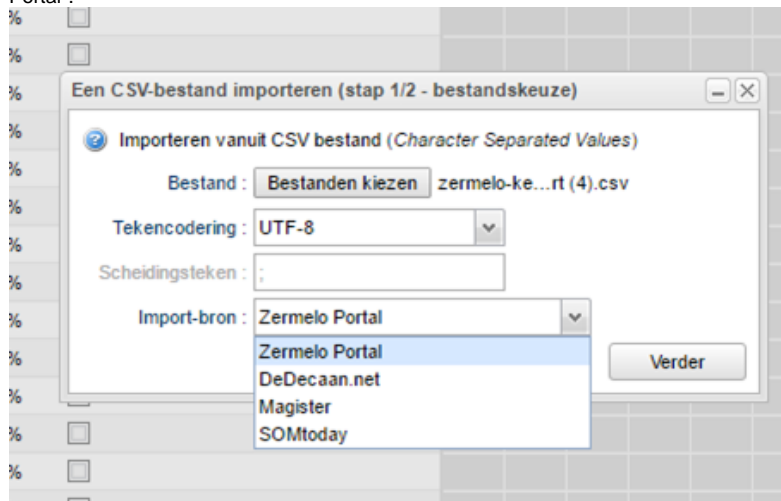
Portal :

%
%
%
%
%
%
%
%
%
%
%
%
%

Een CSV-bestand importeren (stap 1/2 - bestandskeuze)

Importeren vanuit CSV bestand (*Character Separated Values*)

Bestand : Bestanden kiezen zermelo-ke...rt (4).csv

Tekencodering : UTF-8

Scheidingsteken : ;

Import-bron : Zermelo Portal

Zermelo Portal
DeDecaan.net
Magister
SOMtoday

Verder